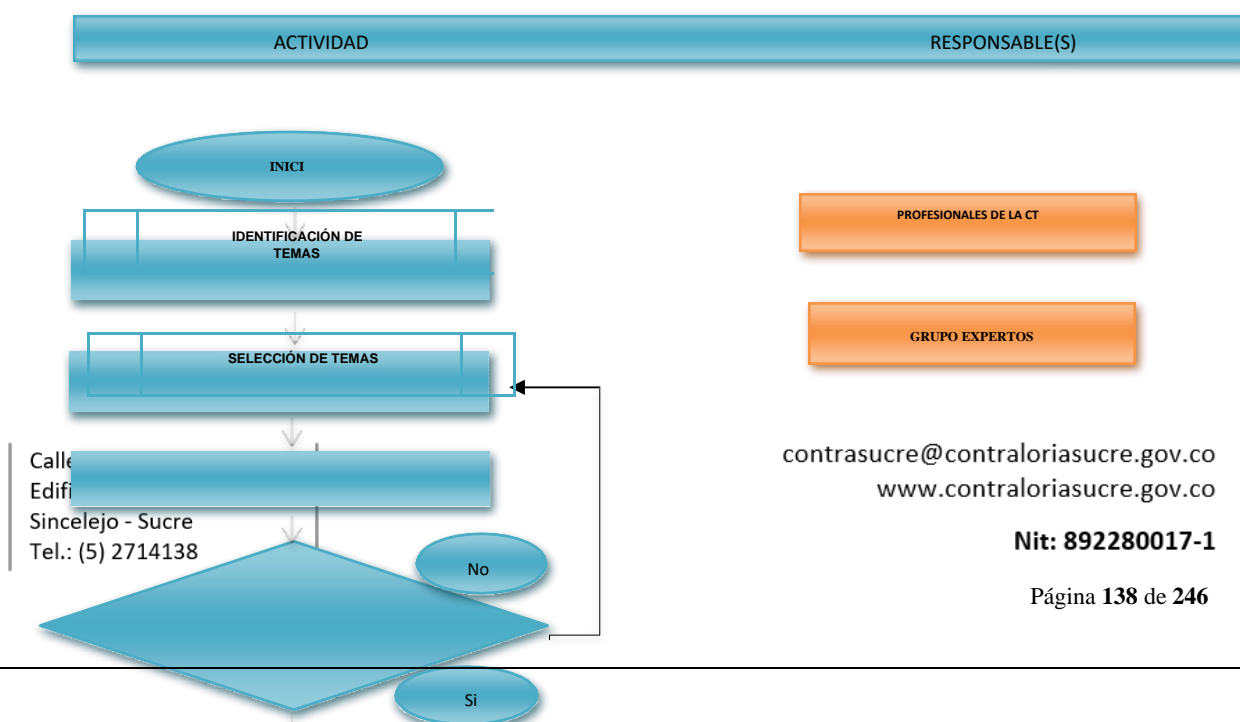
ACTIVIDAD

RESPONSABLE(S)

INICI

IDENTIFICACIÓN DE TEMAS

PROFESIONALES DE LA CT

SELECCIÓN DE TEMAS

GRUPO EXPERTOS

Calle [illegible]
Edifi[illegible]
Sincelejo - Sucre
Tel.: (5) 2714138

contrasucre@contraloriasucre.gov.co
www.contraloriasucre.gov.co

Nit: 892280017-1

No

Página **138** de **246**

Si